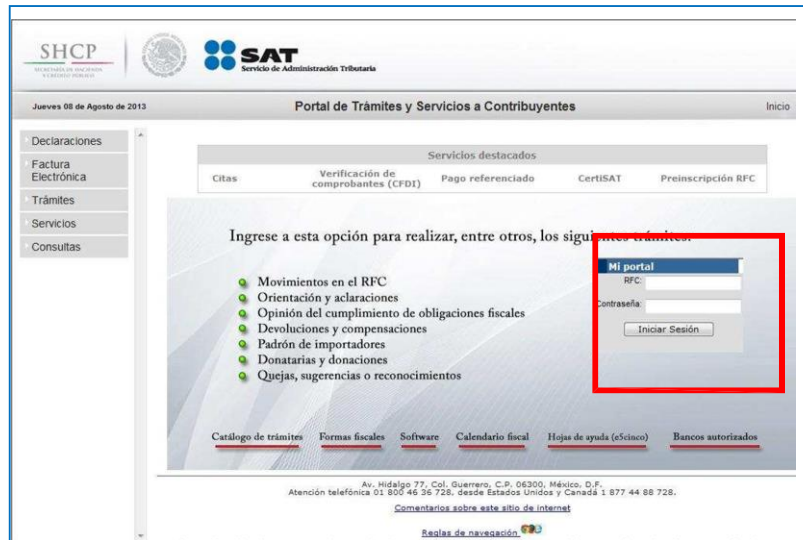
SHCP
SECRETARÍA DE HACIENDA Y CRÉDITO PÚBLICO

SAT
Servicio de Administración Tributaria

Jueves 08 de Agosto de 2013

Portal de Trámites y Servicios a Contribuyentes

Inicio

Declaraciones
Factura Electrónica
Trámites
Servicios
Consultas

Servicios destacados

Citas | Verificación de comprobantes (CFDI) | Pago referenciado | CertiSAT | Preinscripción RFC

Ingrese a esta opción para realizar, entre otros, los sigui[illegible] trámites:

Movimientos en el RFC
Orientación y aclaraciones
Opinión del cumplimiento de obligaciones fiscales
Devoluciones y compensaciones
Padrón de importadores
Donatarias y donaciones
Quejas, sugerencias o reconocimientos

Mi portal
RFC:
Contraseña:
Iniciar Sesión

Catálogo de trámites | Formas fiscales | Software | Calendario fiscal | Hojas de ayuda (e5cinco) | Bancos autorizados

Av. Hidalgo 77, Col. Guerrero, C.P. 06300, México, D.F.
Atención telefónica 01 800 46 36 728, desde Estados Unidos y Canadá 1 877 44 88 728.

Comentarios sobre este sitio de internet

Reglas de navegación